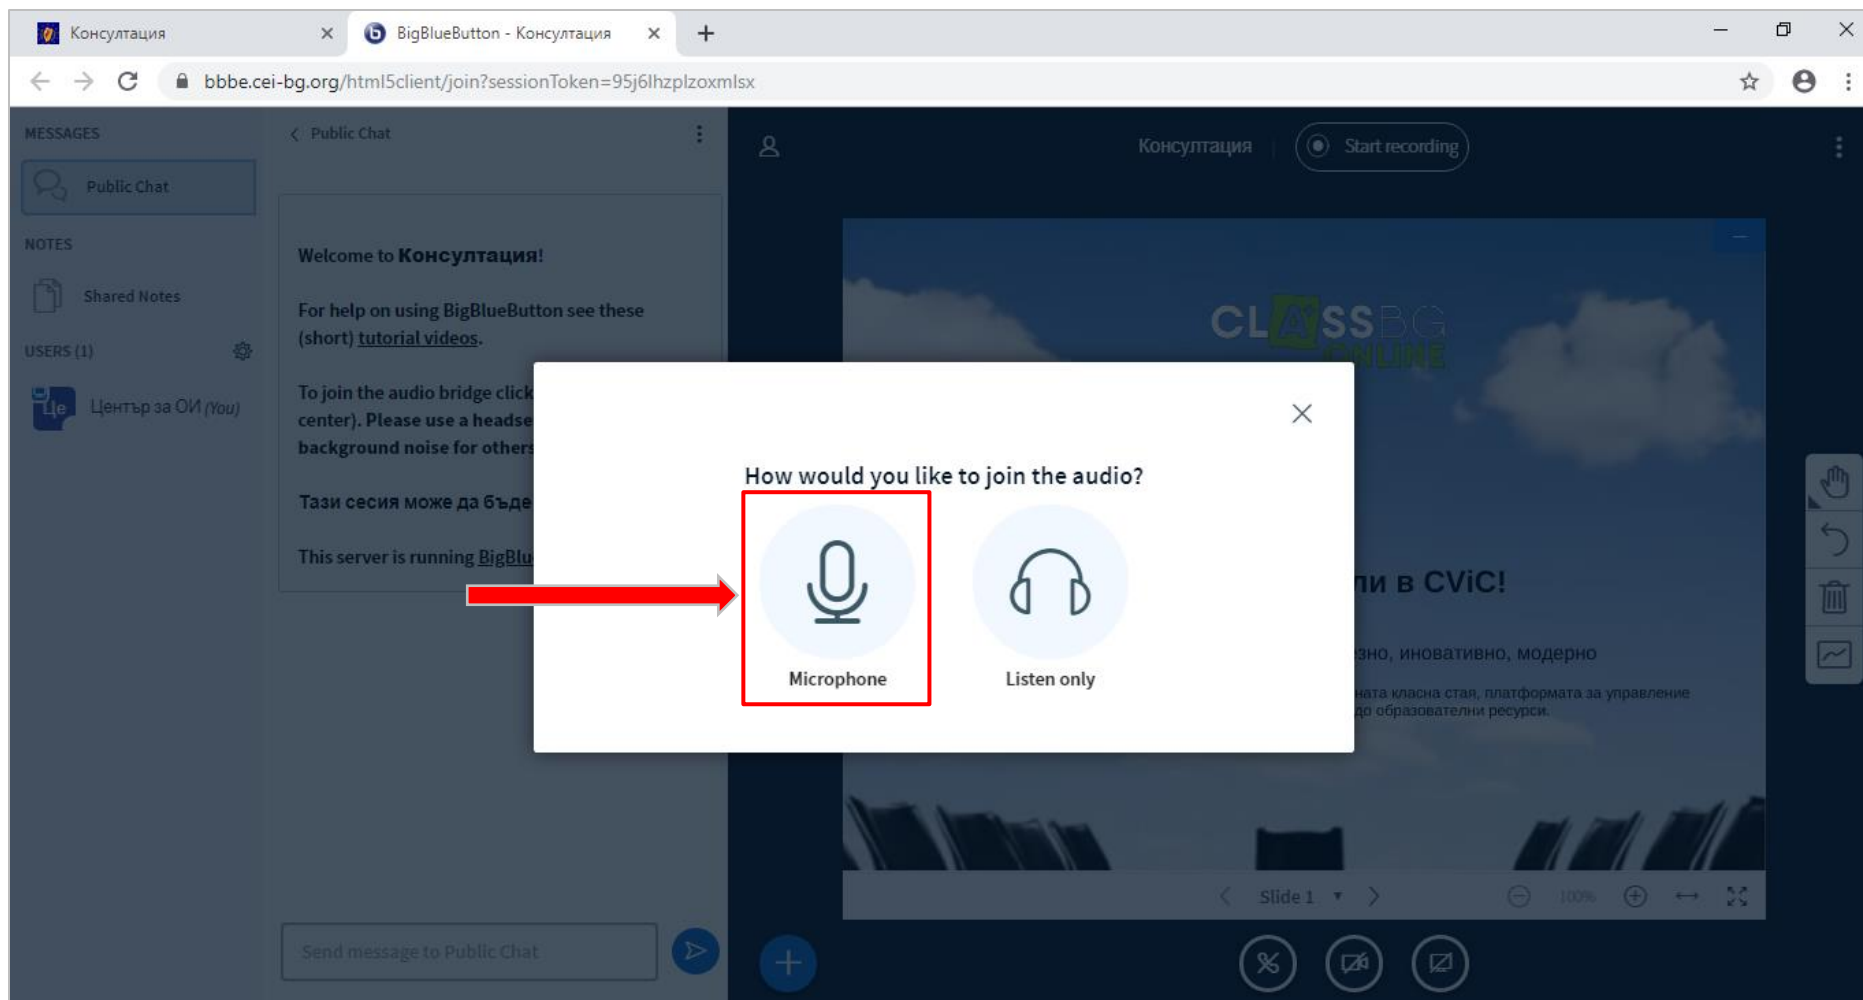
Консултация
BigBlueButton - Консултация
bbbe.cei-bg.org/html5client/join?sessionToken=95j6lhzplzoxmlsx

MESSAGES
Public Chat
NOTES
Shared Notes
USERS (1)
Це Център за ОИ (You)

Public Chat

Welcome to **Консултация**!

For help on using BigBlueButton see these (short) tutorial videos.

To join the audio bridge click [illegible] center). Please use a headse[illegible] background noise for others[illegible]

Тази сесия може да бъде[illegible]

This server is running BigBlu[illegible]

Send message to Public Chat

Консултация
Start recording

CLASSBG ONLINE

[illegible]ли в CViC!
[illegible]зно, иновативно, модерно
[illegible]ата класна стая, платформата за управление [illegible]до образователни ресурси.

Slide 1
100%

How would you like to join the audio?
Microphone
Listen only